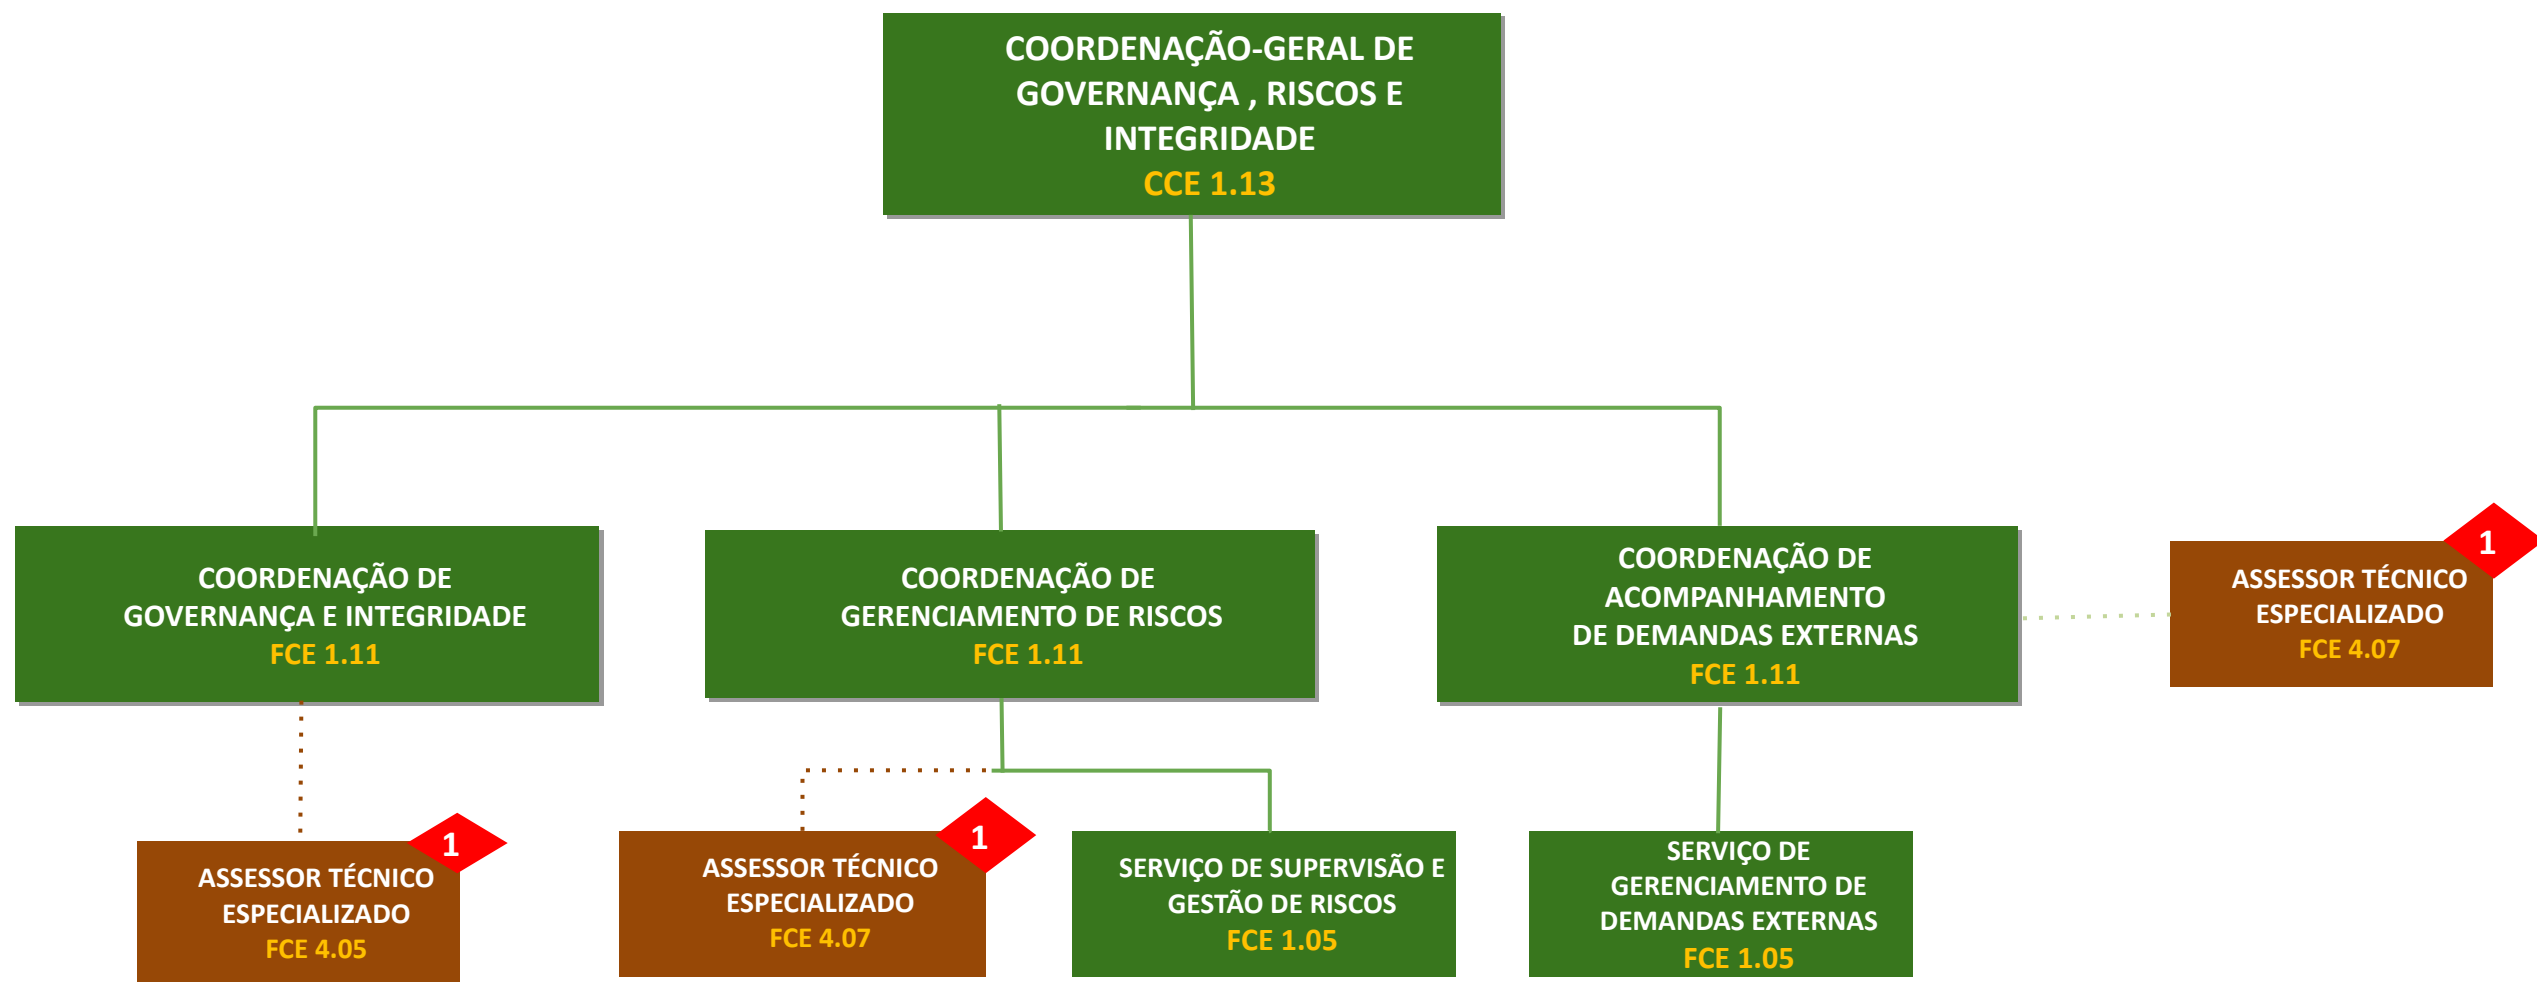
COORDENAÇÃO-GERAL DE GOVERNANÇA , RISCOS E INTEGRIDADE
CCE 1.13

COORDENAÇÃO DE GOVERNANÇA E INTEGRIDADE
FCE 1.11

COORDENAÇÃO DE GERENCIAMENTO DE RISCOS
FCE 1.11

COORDENAÇÃO DE ACOMPANHAMENTO DE DEMANDAS EXTERNAS
FCE 1.11

1
ASSESSOR TÉCNICO ESPECIALIZADO
FCE 4.07

1
ASSESSOR TÉCNICO ESPECIALIZADO
FCE 4.05

1
ASSESSOR TÉCNICO ESPECIALIZADO
FCE 4.07

SERVIÇO DE SUPERVISÃO E GESTÃO DE RISCOS
FCE 1.05

SERVIÇO DE GERENCIAMENTO DE DEMANDAS EXTERNAS
FCE 1.05